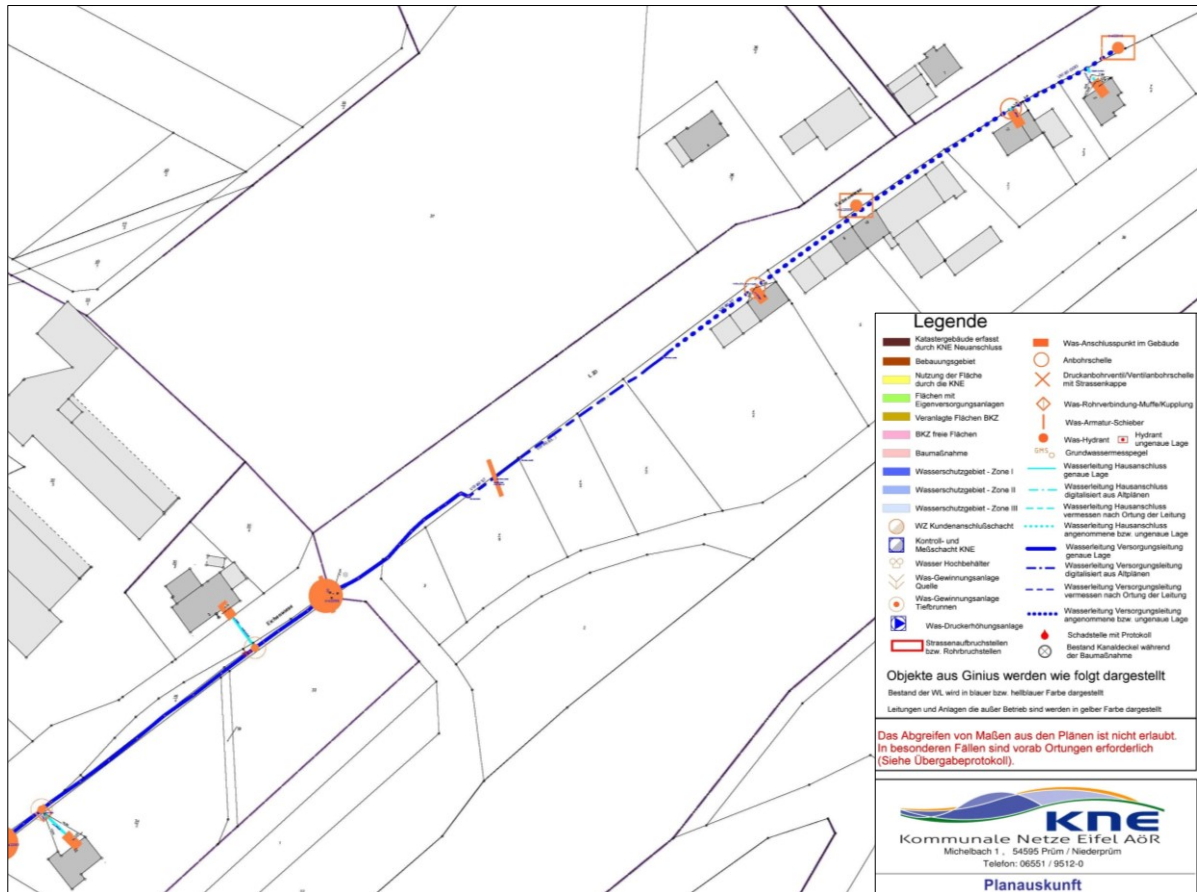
Legende

Katastergebäude erfasst durch KNE Neuanschluss
Bebauungsgebiet
Nutzung der Fläche durch die KNE
Flächen mit Eigenversorgungsanlagen
Veranlagte Flächen BKZ
BKZ freie Flächen
Baumaßnahme
Wasserschutzgebiet - Zone I
Wasserschutzgebiet - Zone II
Wasserschutzgebiet - Zone III
WZ Kundenanschlußschacht
Kontroll- und Meßschacht KNE
Wasser Hochbehälter
Was-Gewinnungsanlage Quelle
Was-Gewinnungsanlage Tiefbrunnen
Was-Druckerhöhungsanlage
Strassenaufbruchstellen bzw. Rohrbruchstellen

Was-Anschlusspunkt im Gebäude
Anbohrschelle
Druckanbohrventil/Ventilanbohrschelle mit Strassenkappe
Was-Rohrverbindung-Muffe/Kupplung
Was-Armatur-Schieber
Was-Hydrant
Hydrant ungenaue Lage
GMS
Grundwassermesspegel
Wasserleitung Hausanschluss genaue Lage
Wasserleitung Hausanschluss digitalisiert aus Altplänen
Wasserleitung Hausanschluss vermessen nach Ortung der Leitung
Wasserleitung Hausanschluss angenommene bzw. ungenaue Lage
Wasserleitung Versorgungsleitung genaue Lage
Wasserleitung Versorgungsleitung digitalisiert aus Altplänen
Wasserleitung Versorgungsleitung vermessen nach Ortung der Leitung
Wasserleitung Versorgungsleitung angenommene bzw. ungenaue Lage
Schadstelle mit Protokoll
Bestand Kanaldeckel während der Baumaßnahme

Objekte aus Ginius werden wie folgt dargestellt

Bestand der WL wird in blauer bzw. hellblauer Farbe dargestellt

Leitungen und Anlagen die außer Betrieb sind werden in gelber Farbe dargestellt

Das Abgreifen von Maßen aus den Plänen ist nicht erlaubt. In besonderen Fällen sind vorab Ortungen erforderlich (Siehe Übergabeprotokoll).

KNE
Kommunale Netze Eifel AöR
Michelbach 1 , 54595 Prüm / Niederprüm
Telefon: 06551 / 9512-0

Planauskunft